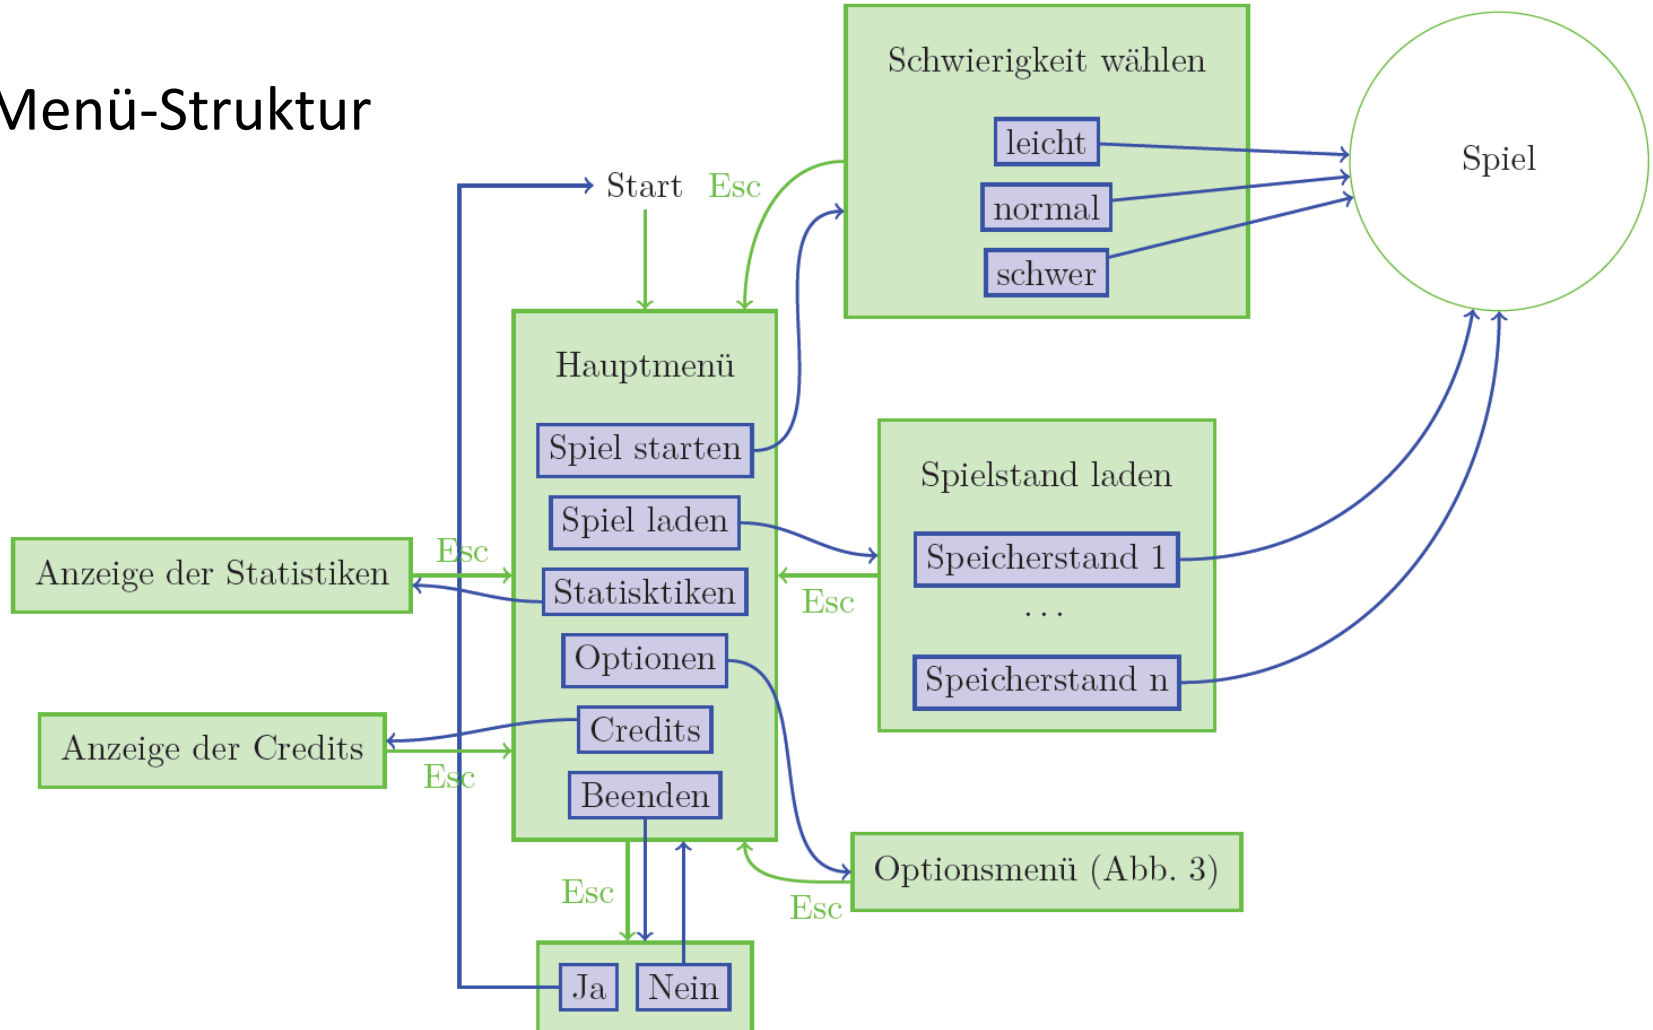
Menü-Struktur

Start Esc

Schwierigkeit wählen
leicht
normal
schwer

Spiel

Hauptmenü
Spiel starten
Spiel laden
Statisktiken
Optionen
Credits
Beenden

Spielstand laden
Speicherstand 1
...
Speicherstand n

Anzeige der Statistiken
Esc
Esc

Anzeige der Credits
Esc

Esc
Esc

Optionsmenü (Abb. 3)

Ja
Nein